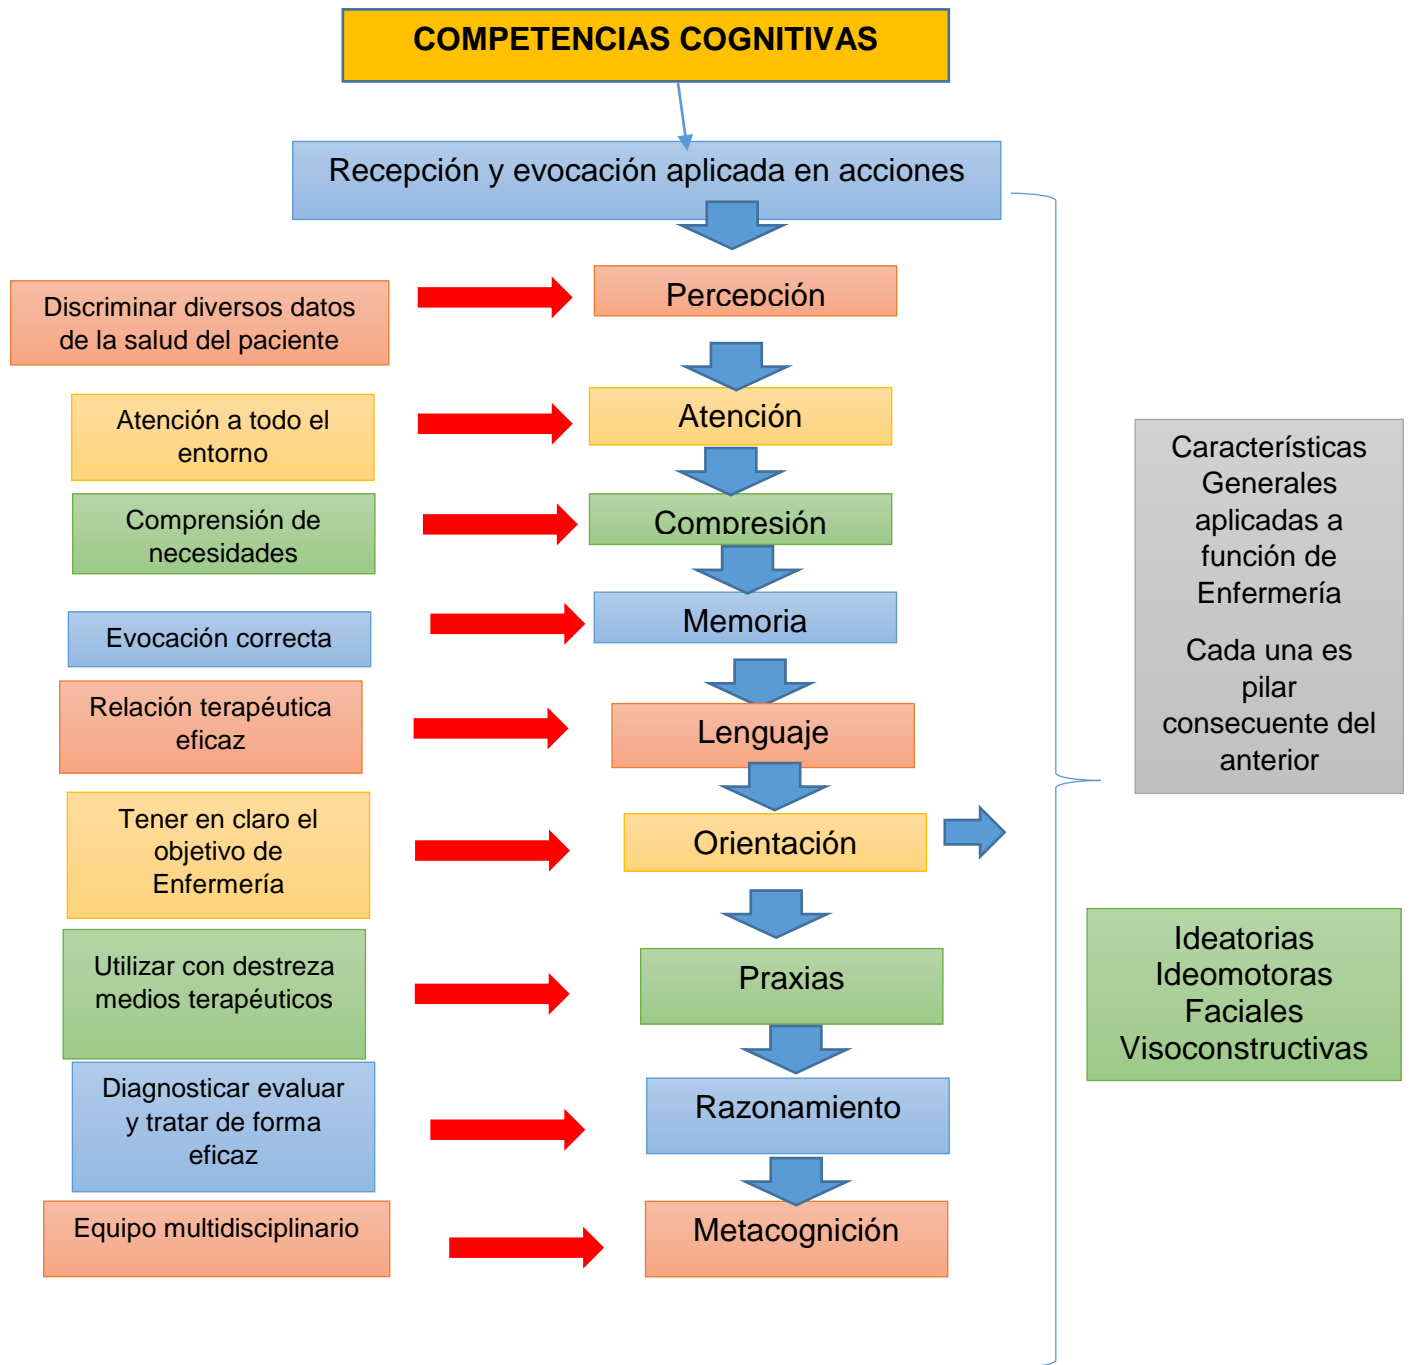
COMPETENCIAS COGNITIVAS

Recepción y evocación aplicada en acciones

Discriminar diversos datos de la salud del paciente

Percepción

Atención a todo el entorno

Atención

Comprensión de necesidades

Compresión

Evocación correcta

Memoria

Relación terapéutica eficaz

Lenguaje

Tener en claro el objetivo de Enfermería

Orientación

Utilizar con destreza medios terapéuticos

Praxias

Diagnosticar evaluar y tratar de forma eficaz

Razonamiento

Equipo multidisciplinario

Metacognición

Características Generales aplicadas a función de Enfermería

Cada una es pilar consecuente del anterior

Ideatorias
Ideomotoras
Faciales
Visoconstructivas